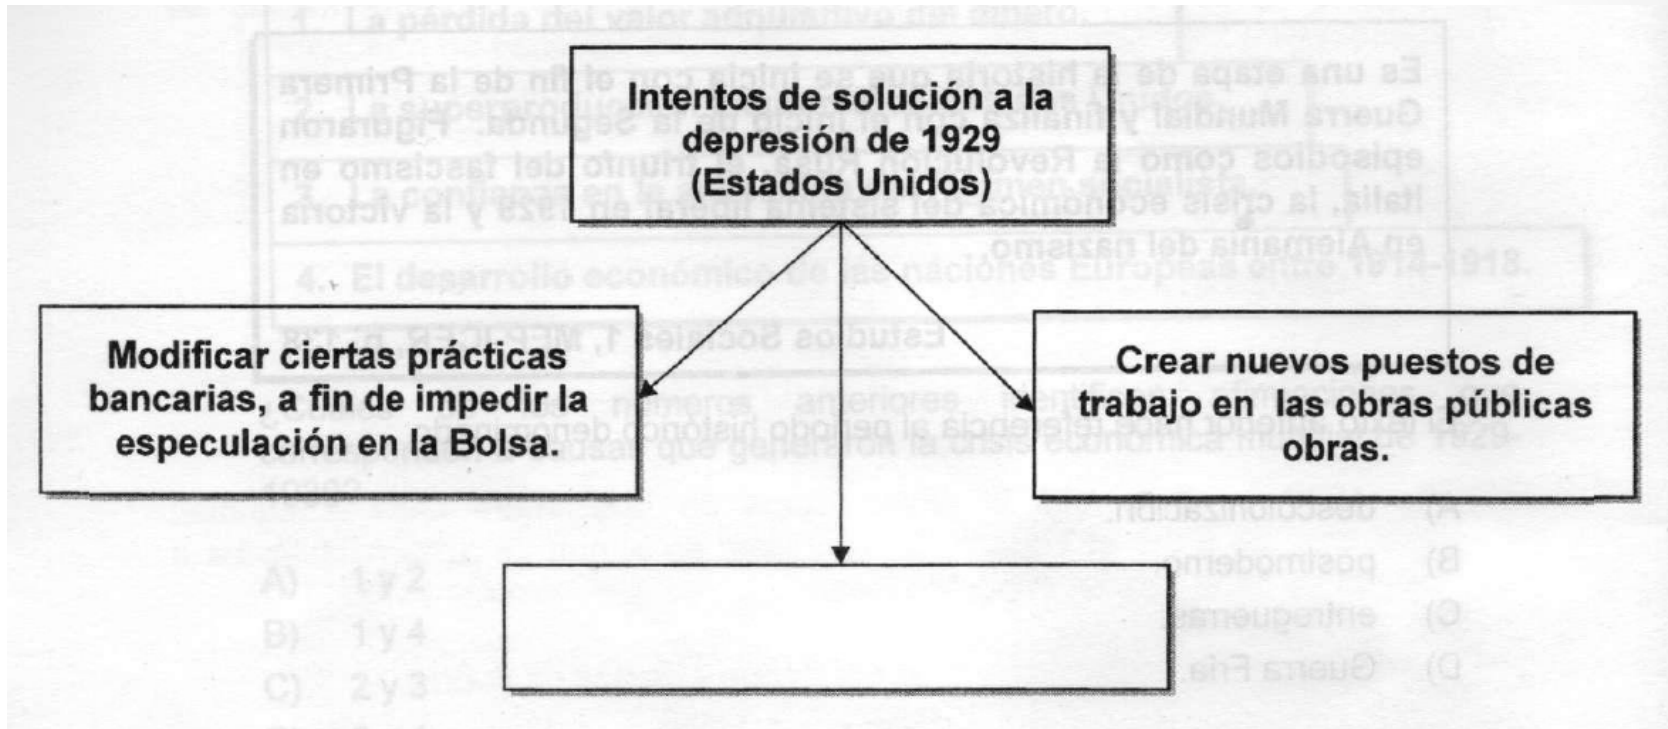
Intentos de solución a la depresión de 1929 (Estados Unidos)

Modificar ciertas prácticas bancarias, a fin de impedir la especulación en la Bolsa.

Crear nuevos puestos de trabajo en las obras públicas obras.